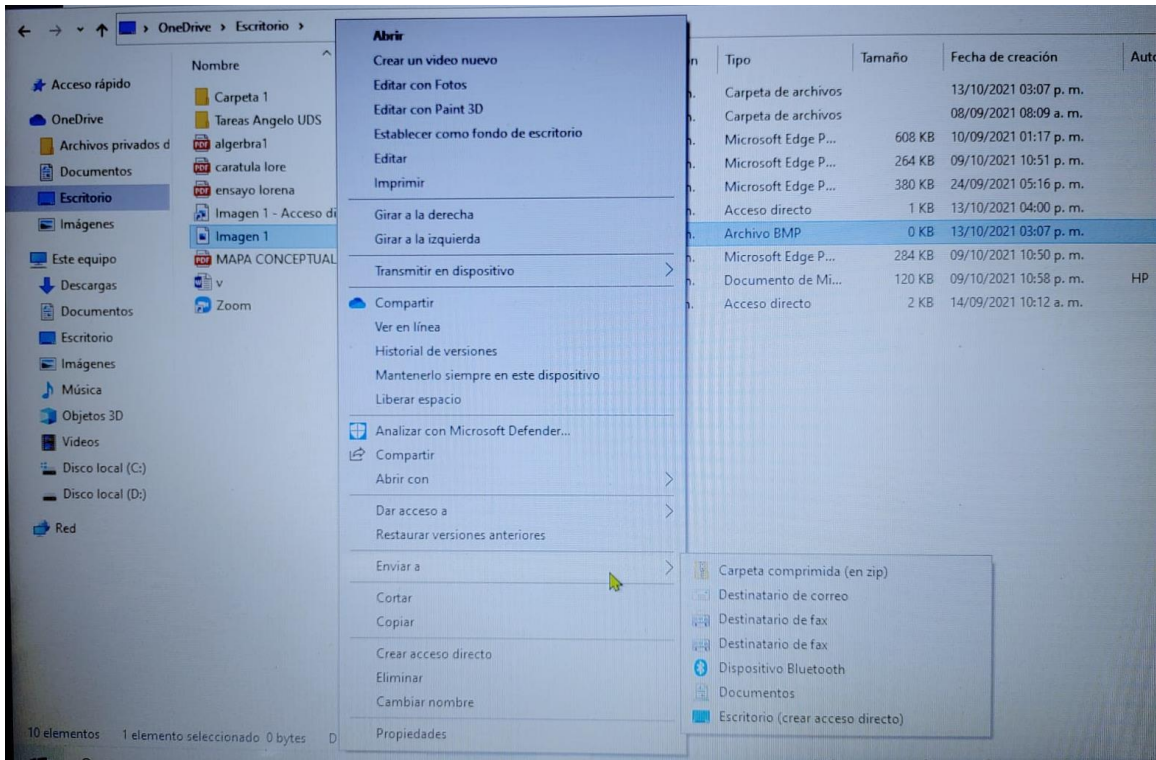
OneDrive › Escritorio ›

Acceso rápido
OneDrive
Archivos privados d
Documentos
Escritorio
Imágenes
Este equipo
Descargas
Documentos
Escritorio
Imágenes
Música
Objetos 3D
Videos
Disco local (C:)
Disco local (D:)
Red

Nombre
Carpeta 1
Tareas Angelo UDS
algerbra1
caratula lore
ensayo lorena
Imagen 1 - Acceso di
Imagen 1
MAPA CONCEPTUAL
v
Zoom

| Tipo | Tamaño | Fecha de creación | Auto |
|---|---|---|---|
| Carpeta de archivos | | 13/10/2021 03:07 p. m. | |
| Carpeta de archivos | | 08/09/2021 08:09 a. m. | |
| Microsoft Edge P... | 608 KB | 10/09/2021 01:17 p. m. | |
| Microsoft Edge P... | 264 KB | 09/10/2021 10:51 p. m. | |
| Microsoft Edge P... | 380 KB | 24/09/2021 05:16 p. m. | |
| Acceso directo | 1 KB | 13/10/2021 04:00 p. m. | |
| Archivo BMP | 0 KB | 13/10/2021 03:07 p. m. | |
| Microsoft Edge P... | 284 KB | 09/10/2021 10:50 p. m. | |
| Documento de Mi... | 120 KB | 09/10/2021 10:58 p. m. | HP |
| Acceso directo | 2 KB | 14/09/2021 10:12 a. m. | |

Abrir
Crear un video nuevo
Editar con Fotos
Editar con Paint 3D
Establecer como fondo de escritorio
Editar
Imprimir
Girar a la derecha
Girar a la izquierda
Transmitir en dispositivo
Compartir
Ver en línea
Historial de versiones
Mantenerlo siempre en este dispositivo
Liberar espacio
Analizar con Microsoft Defender...
Compartir
Abrir con
Dar acceso a
Restaurar versiones anteriores
Enviar a
Cortar
Copiar
Crear acceso directo
Eliminar
Cambiar nombre
Propiedades

Carpeta comprimida (en zip)
Destinatario de correo
Destinatario de fax
Destinatario de fax
Dispositivo Bluetooth
Documentos
Escritorio (crear acceso directo)

10 elementos 1 elemento seleccionado 0 bytes D